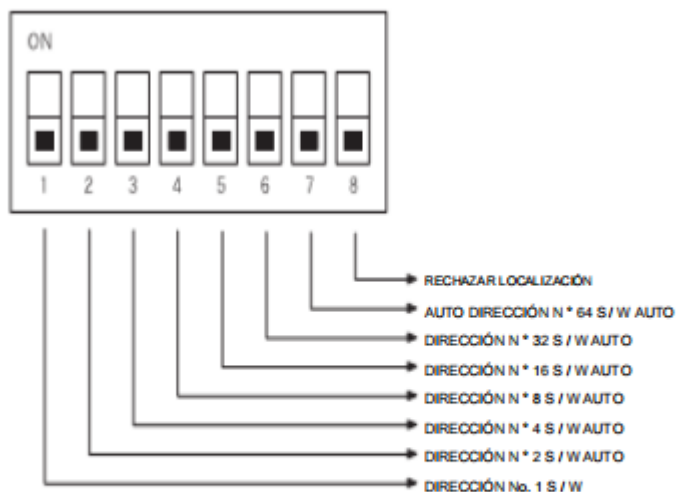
ON

1 2 3 4 5 6 7 8

RECHAZAR LOCALIZACIÓN
AUTO DIRECCIÓN N ° 64 S / W AUTO
DIRECCIÓN N ° 32 S / W AUTO
DIRECCIÓN N ° 16 S / W AUTO
DIRECCIÓN N ° 8 S / W AUTO
DIRECCIÓN N ° 4 S / W AUTO
DIRECCIÓN N ° 2 S / W AUTO
DIRECCIÓN No. 1 S / W